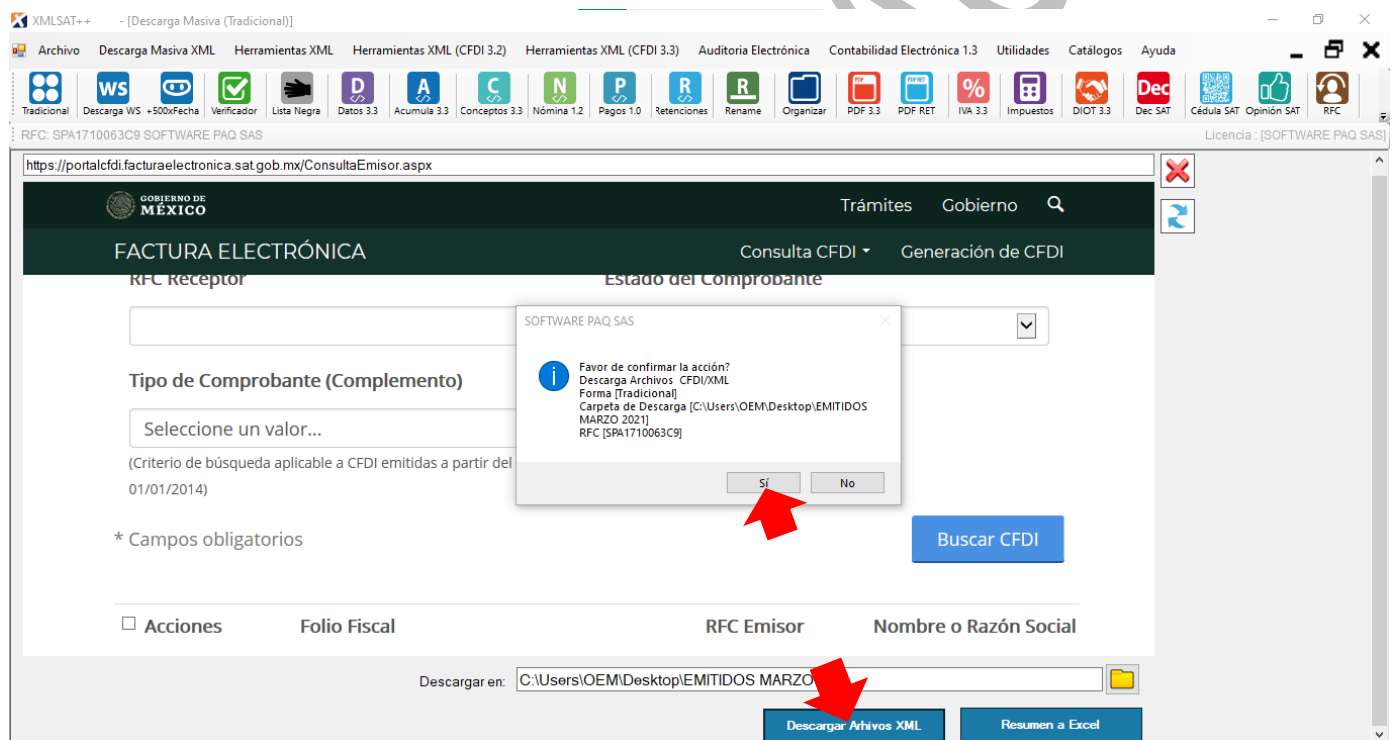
XMLSAT++ - [Descarga Masiva (Tradicional)]

Archivo Descarga Masiva XML Herramientas XML Herramientas XML (CFDI 3.2) Herramientas XML (CFDI 3.3) Auditoria Electrónica Contabilidad Electrónica 1.3 Utilidades Catálogos Ayuda

Tradicional Descarga WS +500xFecha Verificador Lista Negra Datos 3.3 Acumula 3.3 Conceptos 3.3 Nómina 1.2 Pagos 1.0 Retenciones Rename Organizar PDF 3.3 PDF RET IVA 3.3 Impuestos DIOT 3.3 Dec SAT Cédula SAT Opinión SAT RFC

RFC: SPA1710063C9 SOFTWARE PAQ SAS

Licencia : [SOFTWARE PAQ SAS]

https://portalcfdi.facturaelectronica.sat.gob.mx/ConsultaEmisor.aspx

GOBIERNO DE MÉXICO

Trámites Gobierno

FACTURA ELECTRÓNICA

Consulta CFDI Generación de CFDI

RFC Receptor

Estado del Comprobante

Tipo de Comprobante (Complemento)

Seleccione un valor...

(Criterio de búsqueda aplicable a CFDI emitidas a partir del 01/01/2014)

* Campos obligatorios

Buscar CFDI

Acciones Folio Fiscal RFC Emisor Nombre o Razón Social

SOFTWARE PAQ SAS

Favor de confirmar la acción?
Descarga Archivos CFDI/XML
Forma [Tradicional]
Carpeta de Descarga [C:\Users\OEM\Desktop\EMITIDOS MARZO 2021]
RFC [SPA1710063C9]

Sí No

Descargar en: C:\Users\OEM\Desktop\EMITIDOS MARZO

Descargar Arhivos XML

Resumen a Excel